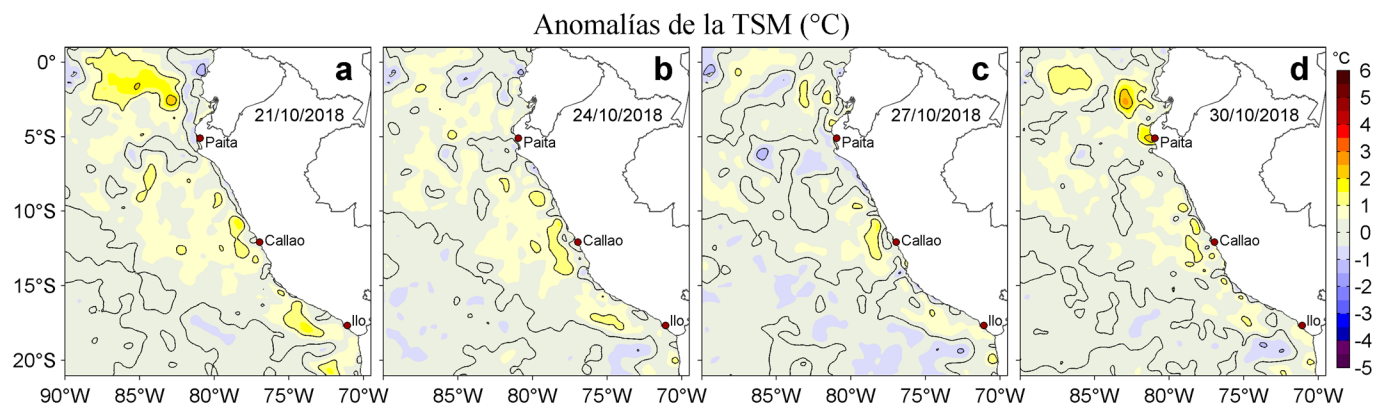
Anomalías de la TSM (°C)

a
21/10/2018
Paita
Callao
Ilo

b
24/10/2018
Paita
Callao
Ilo

c
27/10/2018
Paita
Callao
Ilo

d
30/10/2018
Paita
Callao
Ilo

0°
5°S
10°S
15°S
20°S

90°W 85°W 80°W 75°W 70°W
85°W 80°W 75°W 70°W
85°W 80°W 75°W 70°W
85°W 80°W 75°W 70°W

°C
6
5
4
3
2
1
0
-1
-2
-3
-4
-5